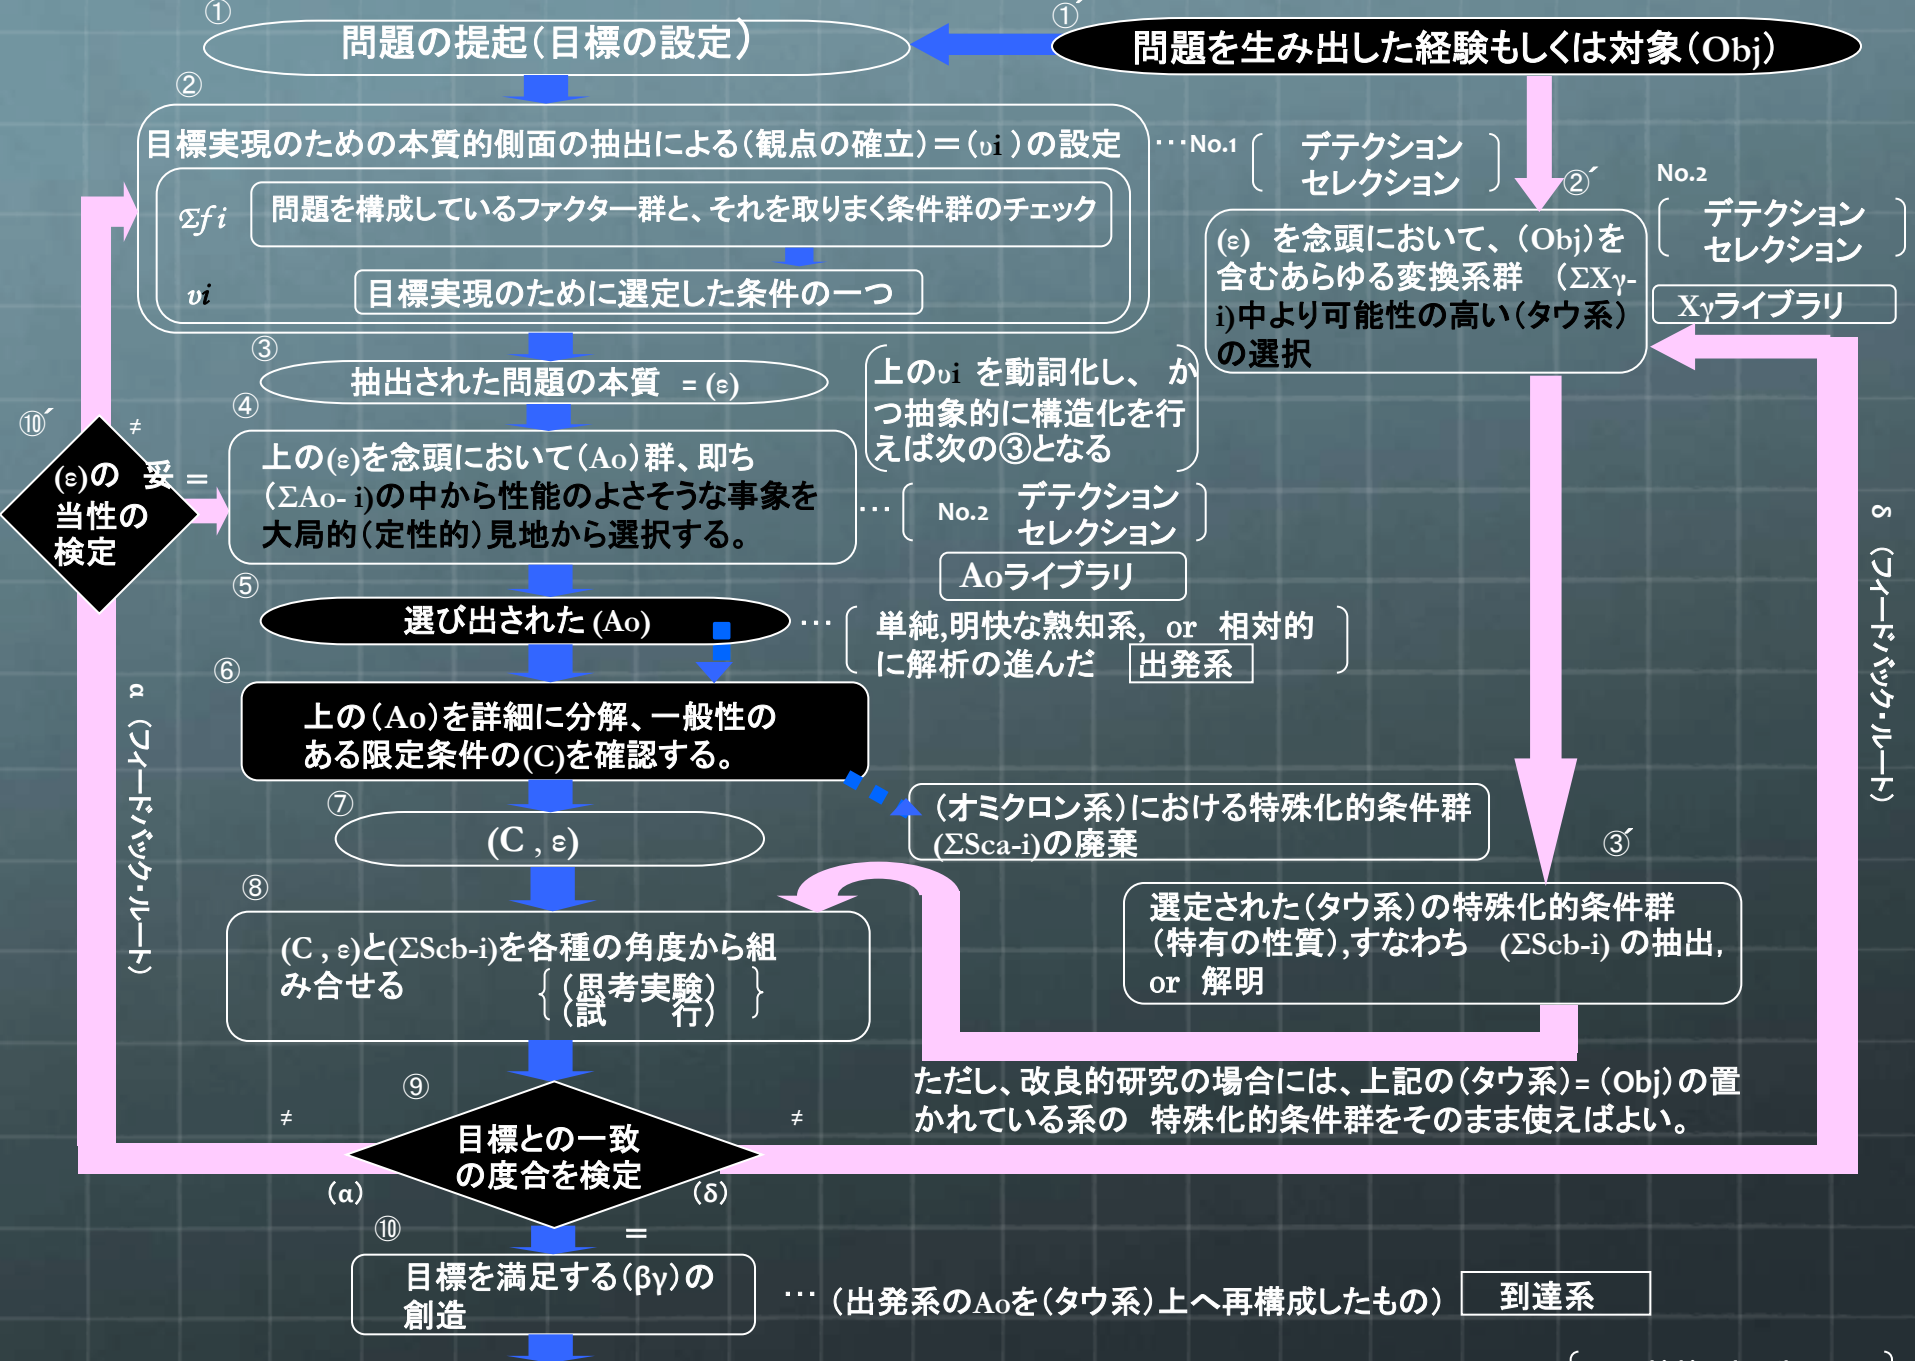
①
問題の提起（目標の設定）

①
問題を生み出した経験もしくは対象（Obj）

②
目標実現のための本質的側面の抽出による（観点の確立）＝（υi）の設定

…No.1 デテクション セレクション

Σfi 問題を構成しているファクター群と、それを取りまく条件群のチェック

υi 目標実現のために選定した条件の一つ

②´

No.2 デテクション セレクション

(ε) を念頭において、(Obj)を含むあらゆる変換系群 (ΣXγ-i)中より可能性の高い（タウ系）の選択

Xγライブラリ

③
抽出された問題の本質 ＝(ε)

上のυi を動詞化し、かつ抽象的に構造化を行えば次の③となる

⑩´

≠

(ε)の妥当性の検定

＝

④
上の(ε)を念頭において(Ao)群、即ち(ΣAo- i)の中から性能のよさそうな事象を大局的（定性的）見地から選択する。

… No.2 デテクション セレクション

Aoライブラリ

⑤
選び出された (Ao)

… 単純,明快な熟知系, or 相対的に解析の進んだ 出発系

α（フィードバック・ルート）

δ（フィードバック・ルート）

⑥
上の（Ao)を詳細に分解、一般性のある限定条件の(C)を確認する。

⑦
(C , ε)

（オミクロン系）における特殊化的条件群 (ΣSca-i)の廃棄

③´

⑧
(C , ε)と(ΣScb-i)を各種の角度から組み合せる {（思考実験）（試 行）}

選定された（タウ系）の特殊化的条件群（特有の性質）,すなわち (ΣScb-i) の抽出, or 解明

⑨

ただし、改良的研究の場合には、上記の（タウ系）=（Obj）の置かれている系の 特殊化的条件群をそのまま使えばよい。

≠

≠

目標との一致の度合を検定

(α)

(δ)

⑩

＝

目標を満足する(βγ)の創造

…（出発系のAoを（タウ系）上へ再構成したもの） 到達系